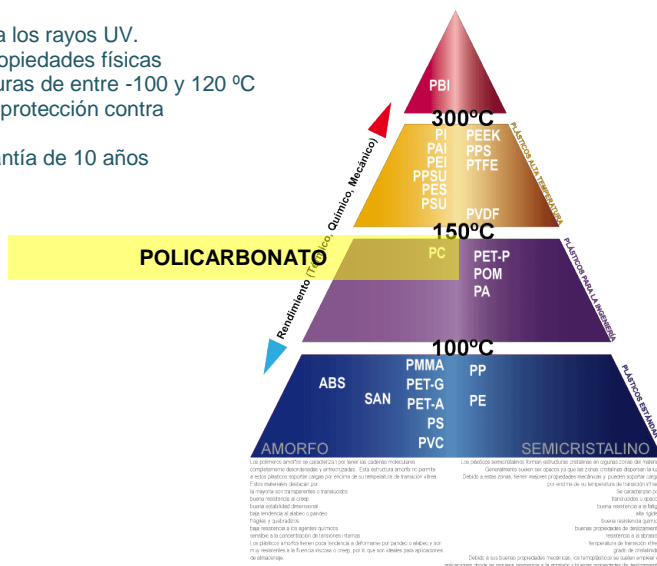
a los rayos UV.
opiedades físicas
uras de entre -100 y 120 ºC
protección contra

ntía de 10 años

PBI

300ºC

PI
PAI
PEI
PPSU
PES
PSU

PEEK
PPS
PTFE

PVDF

PLÁSTICOS ALTA TEMPERATURA

150ºC

POLICARBONATO

PC

PET-P
POM
PA

PLÁSTICOS PARA LA INGENIERÍA

Rendimiento (Térmico, Químico, Mecánico)

100ºC

ABS
SAN
PMMA
PET-G
PET-A
PS
PVC

PP
PE

PLÁSTICOS ESTÁNDAR

AMORFO

SEMICRISTALINO

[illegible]